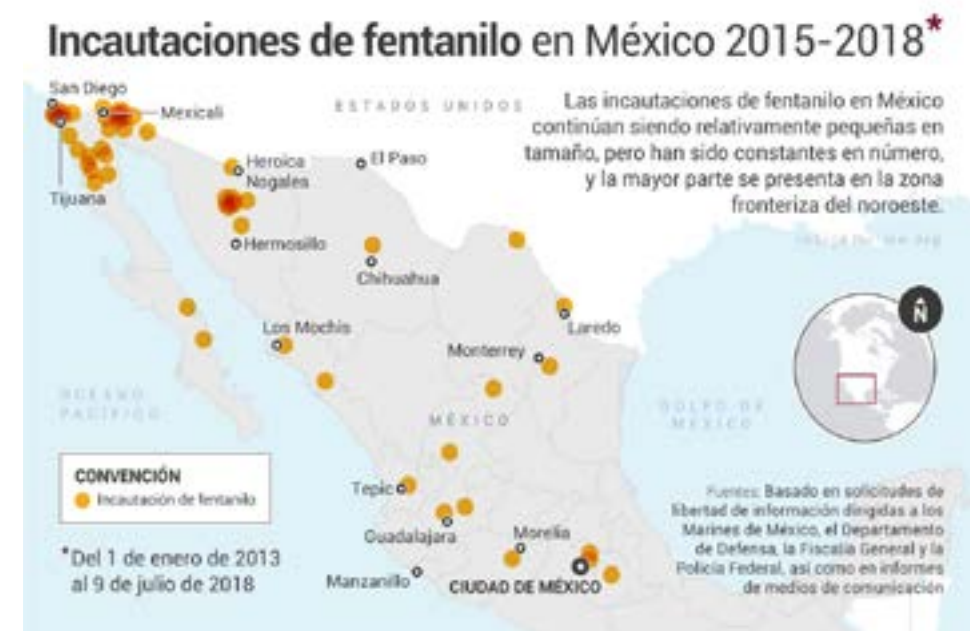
Incautaciones de fentanilo en México 2015-2018*

Las incautaciones de fentanilo en México continúan siendo relativamente pequeñas en tamaño, pero han sido constantes en número, y la mayor parte se presenta en la zona fronteriza del noroeste.

ESTADOS UNIDOS

San Diego
Mexicali
Tijuana
Heroica Nogales
El Paso
Hermosillo
Chihuahua
Los Mochis
Laredo
Monterrey
OCEANO PACIFICO
MÉXICO
GOLFO DE MEXICO
Tepic
Guadalajara
Morelia
Manzanillo
CIUDAD DE MÉXICO
N

CONVENCIÓN
Incautación de fentanilo

*Del 1 de enero de 2013 al 9 de julio de 2018

Fuentes: Basado en solicitudes de libertad de información dirigidas a los Marines de México, el Departamento de Defensa, la Fiscalía General y la Policía Federal, así como en informes de medios de comunicación